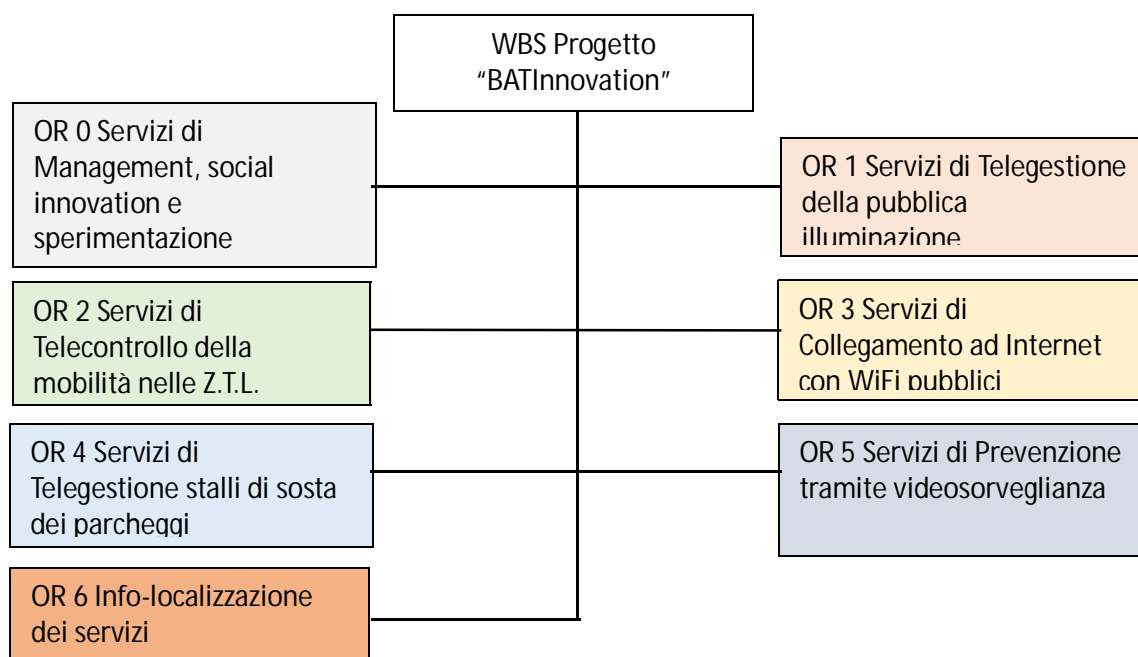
WBS Progetto "BATInnovation"

OR 0 Servizi di Management, social innovation e sperimentazione

OR 1 Servizi di Telegestione della pubblica illuminazione

OR 2 Servizi di Telecontrollo della mobilità nelle Z.T.L.

OR 3 Servizi di Collegamento ad Internet con WiFi pubblici

OR 4 Servizi di Telegestione stalli di sosta dei parcheggi

OR 5 Servizi di Prevenzione tramite videosorveglianza

OR 6 Info-localizzazione dei servizi